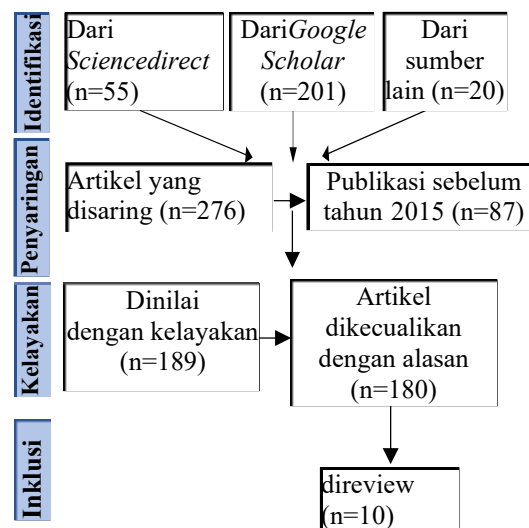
Identifikasi

Dari *Sciencedirect* (n=55)

Dari*Google Scholar* (n=201)

Dari sumber lain (n=20)

Penyaringan

Artikel yang disaring (n=276)

Publikasi sebelum tahun 2015 (n=87)

Kelayakan

Dinilai dengan kelayakan (n=189)

Artikel dikecualikan dengan alasan (n=180)

Inklusi

direview (n=10)